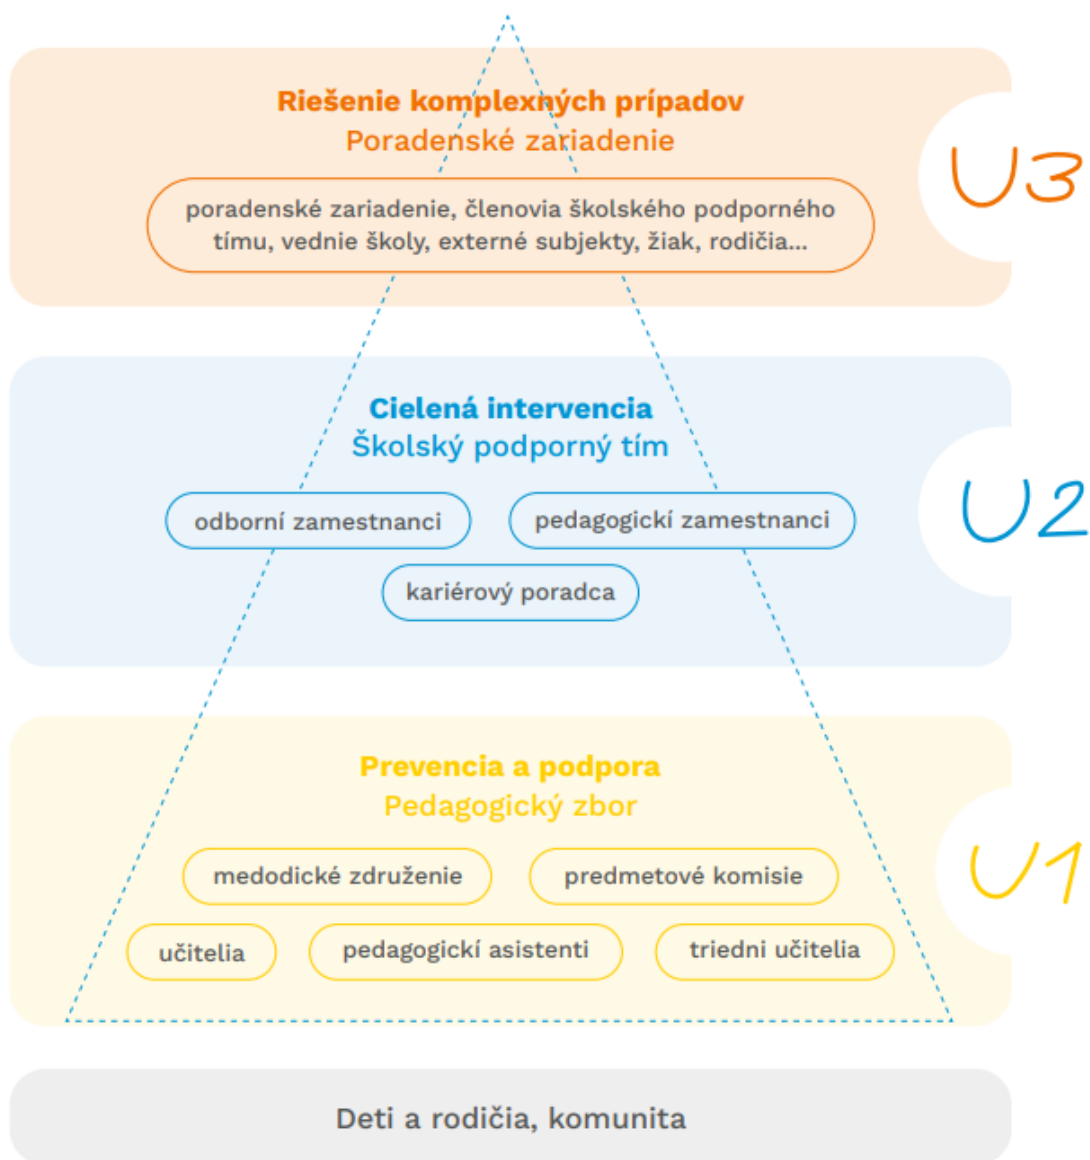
Riešenie komplexných prípadov
Poradenské zariadenie

poradenské zariadenie, členovia školského podporného tímu, vednie školy, externé subjekty, žiak, rodičia...

U3

Cielená intervencia
Školský podporný tím

odborní zamestnanci

pedagogickí zamestnanci

kariérový poradca

U2

Prevencia a podpora
Pedagogický zbor

medodické združenie

predmetové komisie

učitelia

pedagogickí asistenti

triedni učitelia

U1

Deti a rodičia, komunita